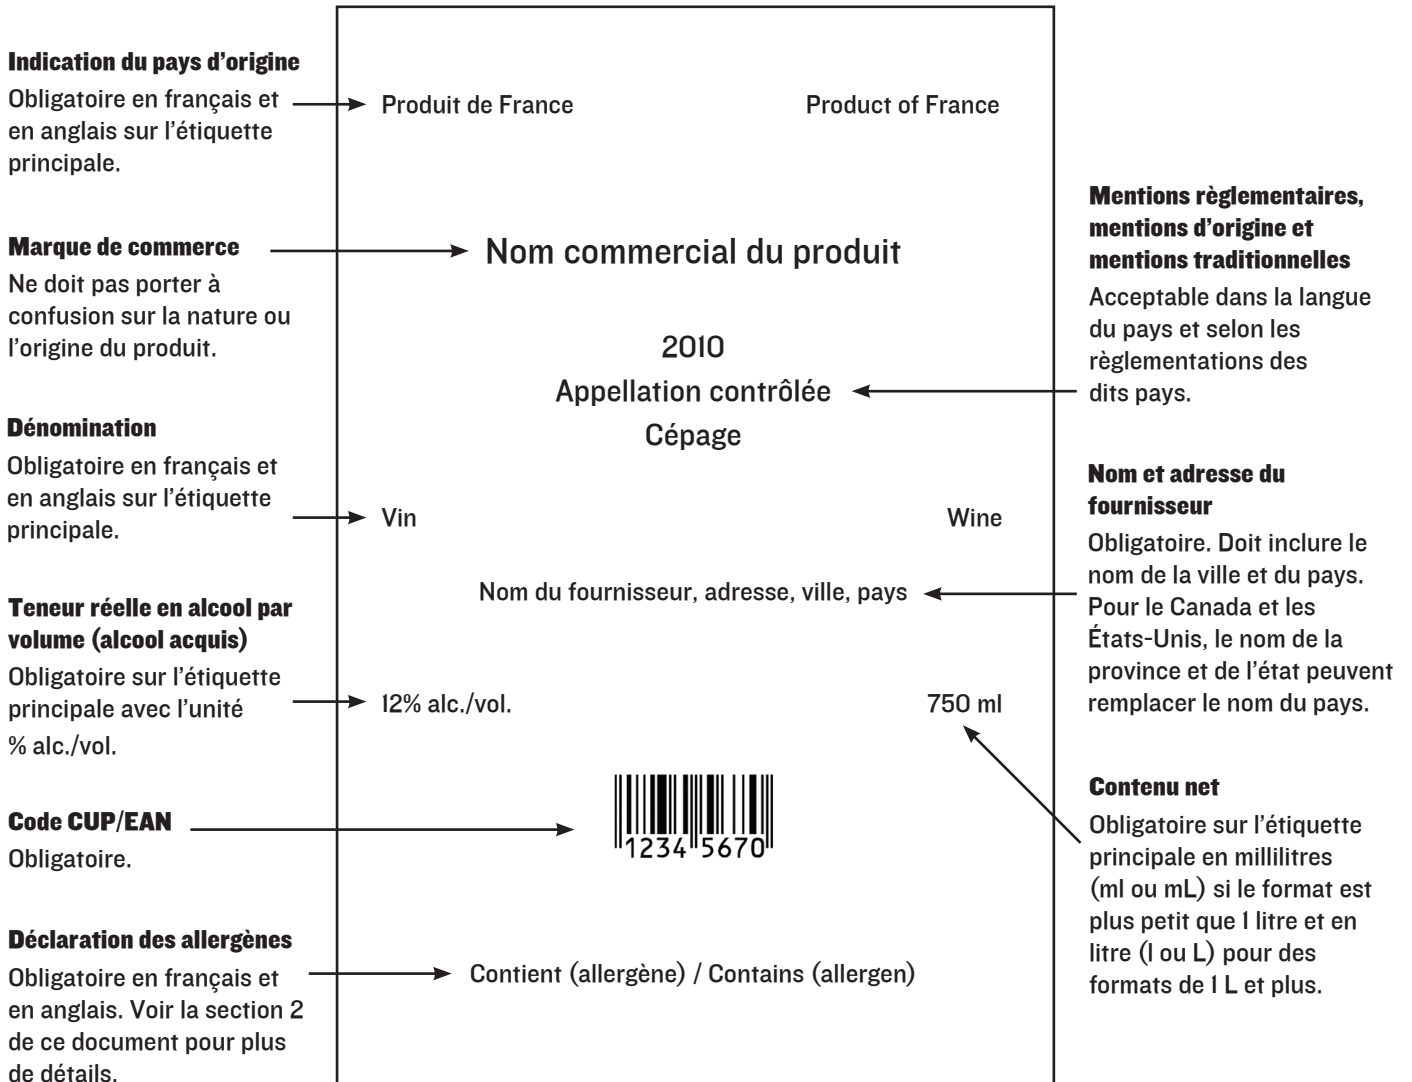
Indication du pays d'origine
Obligatoire en français et en anglais sur l'étiquette principale.

Produit de France

Product of France

Marque de commerce
Ne doit pas porter à confusion sur la nature ou l'origine du produit.

Nom commercial du produit

Mentions règlementaires, mentions d'origine et mentions traditionnelles
Acceptable dans la langue du pays et selon les règlementations des dits pays.

2010
Appellation contrôlée
Cépage

Dénomination
Obligatoire en français et en anglais sur l'étiquette principale.

Vin

Wine

Nom et adresse du fournisseur
Obligatoire. Doit inclure le nom de la ville et du pays. Pour le Canada et les États-Unis, le nom de la province et de l'état peuvent remplacer le nom du pays.

Nom du fournisseur, adresse, ville, pays

Teneur réelle en alcool par volume (alcool acquis)
Obligatoire sur l'étiquette principale avec l'unité % alc./vol.

12% alc./vol.

750 ml

Contenu net
Obligatoire sur l'étiquette principale en millilitres (ml ou mL) si le format est plus petit que 1 litre et en litre (l ou L) pour des formats de 1 L et plus.

Code CUP/EAN
Obligatoire.

1234 5670

Déclaration des allergènes
Obligatoire en français et en anglais. Voir la section 2 de ce document pour plus de détails.

Contient (allergène) / Contains (allergen)